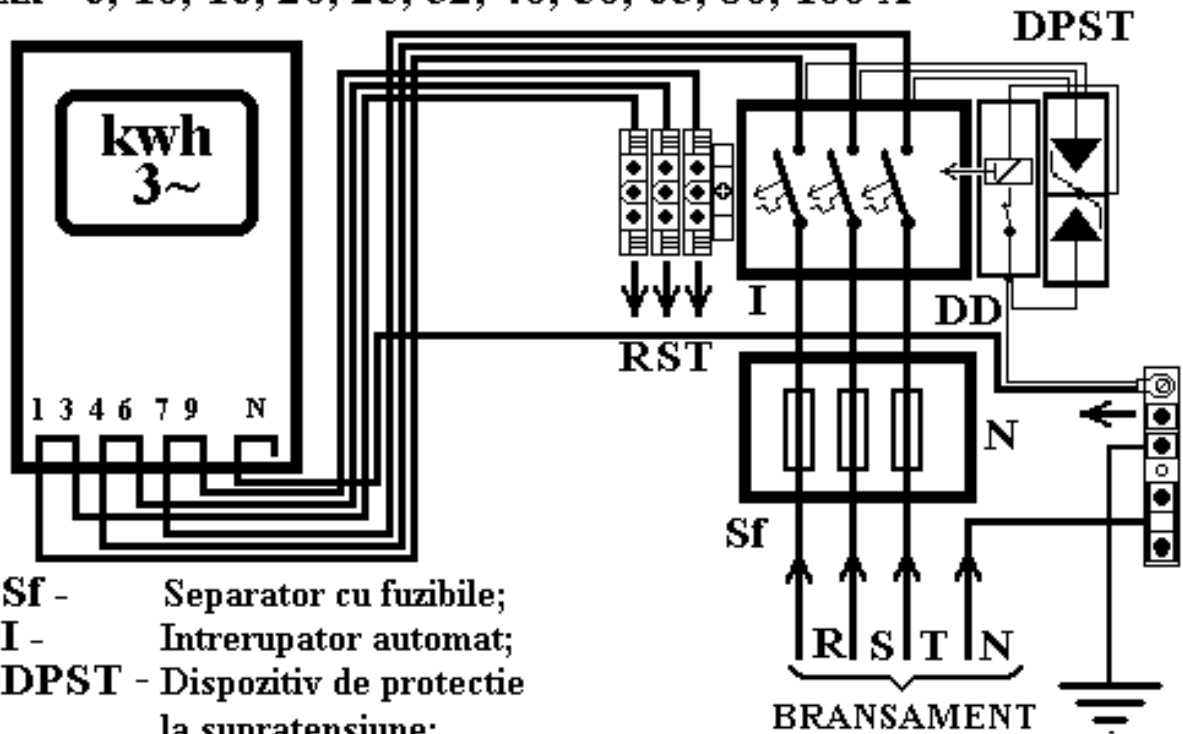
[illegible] 6, 10, 16, 20, 25, 32, 40, 50, 63, 80, 100 A

DPST

kwh
3~

I

DD

RST

1 3 4 6 7 9 N

N

Sf

Sf - Separator cu fuzibile;
I - Intrerupator automat;
DPST - Dispozitiv de protectie la supratensiune;

R S T N

BRANSAMENT